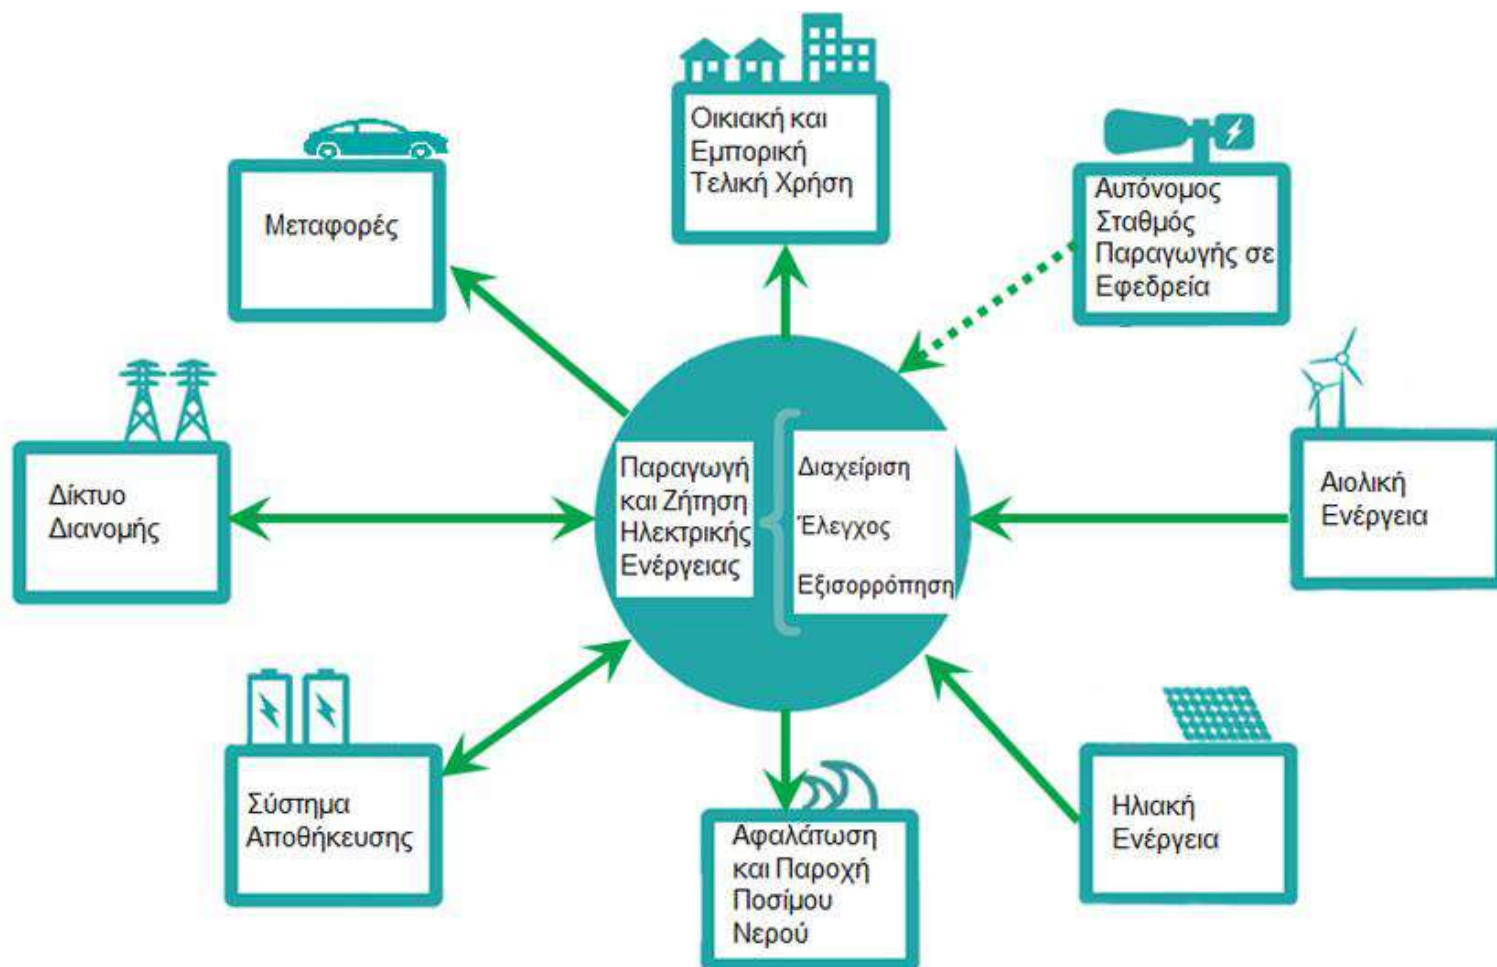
Οικιακή και Εμπορική Τελική Χρήση

Μεταφορές

Αυτόνομος Σταθμός Παραγωγής σε Εφεδρεία

Δίκτυο Διανομής

Παραγωγή και Ζήτηση Ηλεκτρικής Ενέργειας

Διαχείριση

Έλεγχος

Εξισορρόπηση

Αιολική Ενέργεια

Σύστημα Αποθήκευσης

Αφαλάτωση και Παροχή Ποσίμου Νερού

Ηλιακή Ενέργεια